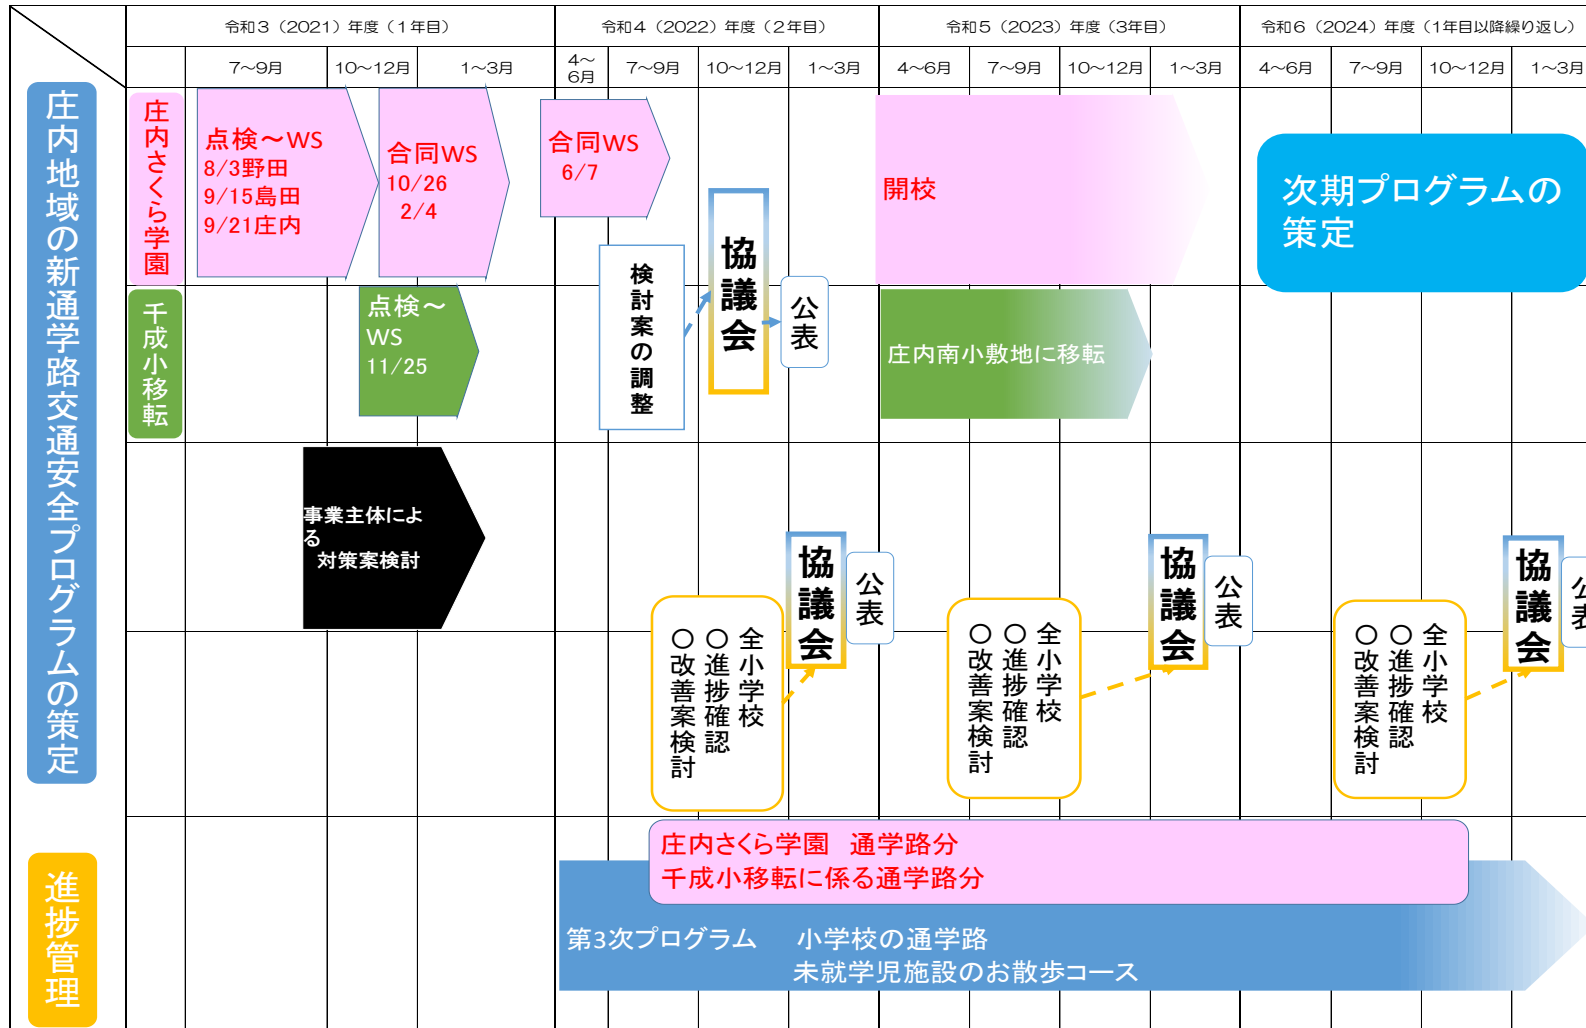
令和3（2021）年度（1年目）

令和4（2022）年度（2年目）

令和5（2023）年度（3年目）

令和6（2024）年度（1年目以降繰り返し）

7~9月 | 10~12月 | 1~3月 | 4~6月 | 7~9月 | 10~12月 | 1~3月 | 4~6月 | 7~9月 | 10~12月 | 1~3月 | 4~6月 | 7~9月 | 10~12月 | 1~3月

庄内地域の新通学路交通安全プログラムの策定

庄内さくら学園

点検～WS
8/3野田
9/15島田
9/21庄内

合同WS
10/26
2/4

合同WS
6/7

検討案の調整

協議会

公表

開校

次期プログラムの策定

千成小移転

点検～WS
11/25

庄内南小敷地に移転

事業主体による
対策案検討

協議会

公表

○全小学校
○進捗確認
○改善案検討

協議会

公表

○全小学校
○進捗確認
○改善案検討

協議会

公表

○全小学校
○進捗確認
○改善案検討

進捗管理

庄内さくら学園　通学路分
千成小移転に係る通学路分

第3次プログラム　小学校の通学路
未就学児施設のお散歩コース